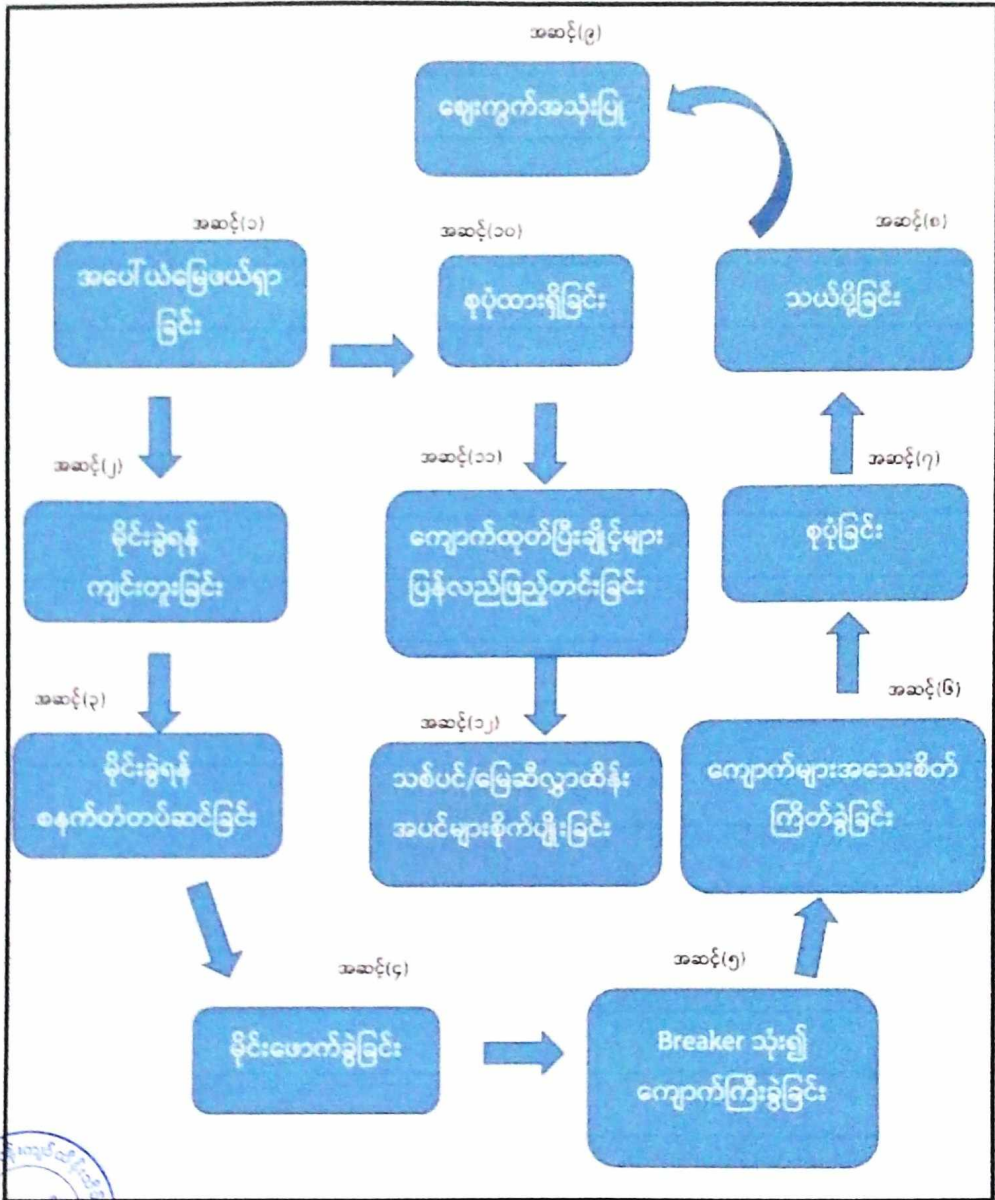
အဆင့်(၉)
ဈေးကွက်အသုံးပြု

အဆင့်(၁)
အပေါ်ယံမြေဖယ်ရှားခြင်း

အဆင့်(၁၀)
စုပုံထားရှိခြင်း

အဆင့်(၈)
သယ်ပို့ခြင်း

အဆင့်(၂)
မိုင်းခွဲရန်ကျင်းတူးခြင်း

အဆင့်(၁၁)
ကျောက်ထုတ်ပြီးချိုင့်များပြန်လည်ဖြည့်တင်းခြင်း

အဆင့်(၇)
စုပုံခြင်း

အဆင့်(၃)
မိုင်းခွဲရန်စနက်တံတပ်ဆင်ခြင်း

အဆင့်(၁၂)
သစ်ပင်/မြေဆီလွှာထိန်းအပင်များစိုက်ပျိုးခြင်း

အဆင့်(၆)
ကျောက်များအသေးစိတ်ကြိတ်ခွဲခြင်း

အဆင့်(၄)
မိုင်းဖောက်ခွဲခြင်း

အဆင့်(၅)
Breaker သုံး၍ကျောက်ကြီးခွဲခြင်း